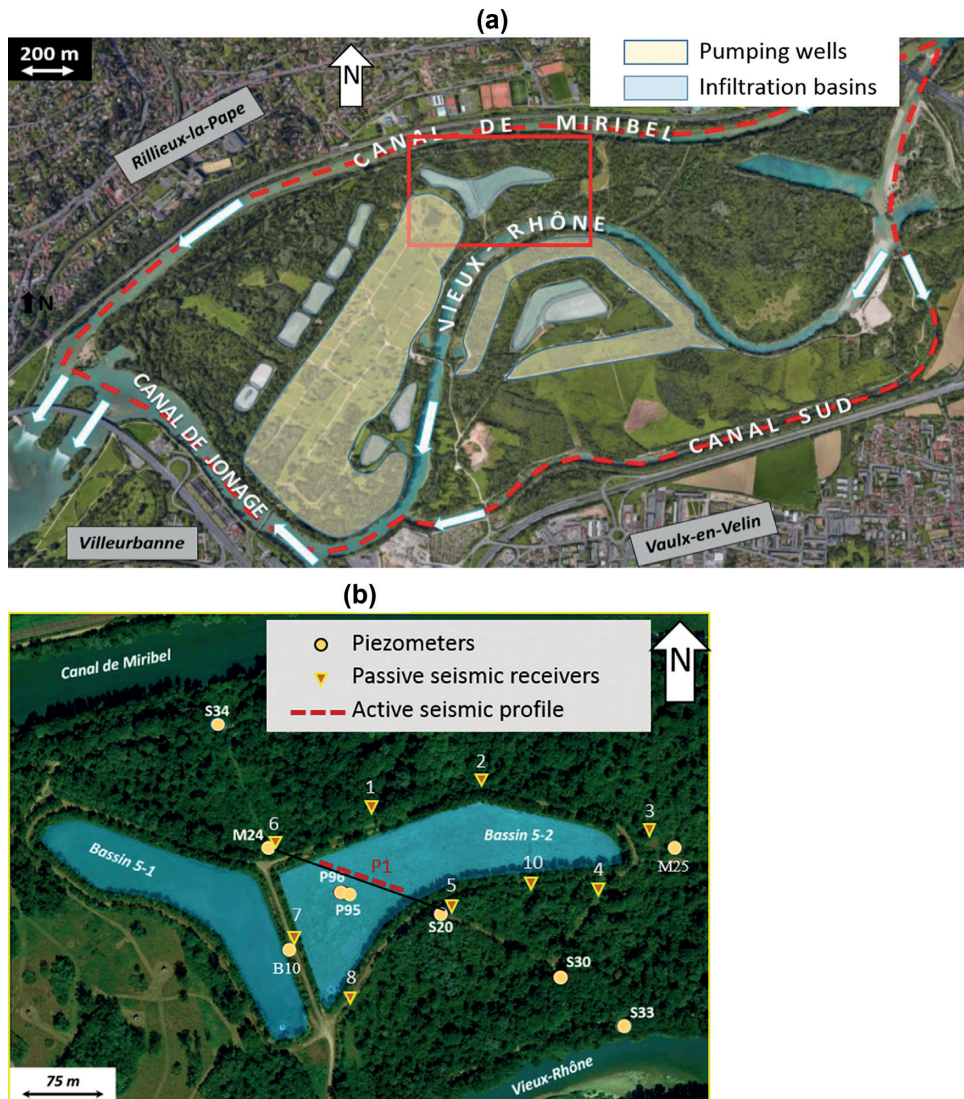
(a)

200 m

N

Pumping wells
Infiltration basins

Rillieux-la-Pape

CANAL DE MIRIBEL

VIEUX RHÔNE

N

CANAL DE JONAGE

CANAL SUD

Villeurbanne

Vaulx-en-Velin

(b)

Piezometers
Passive seismic receivers
Active seismic profile

N

Canal de Miribel

S34

2

1

3

6

M24

Bassin 5-2

Bassin 5-1

M25

P1

10

4

P96

5

P95

S20

7

B10

S30

8

S33

Vieux-Rhône

75 m